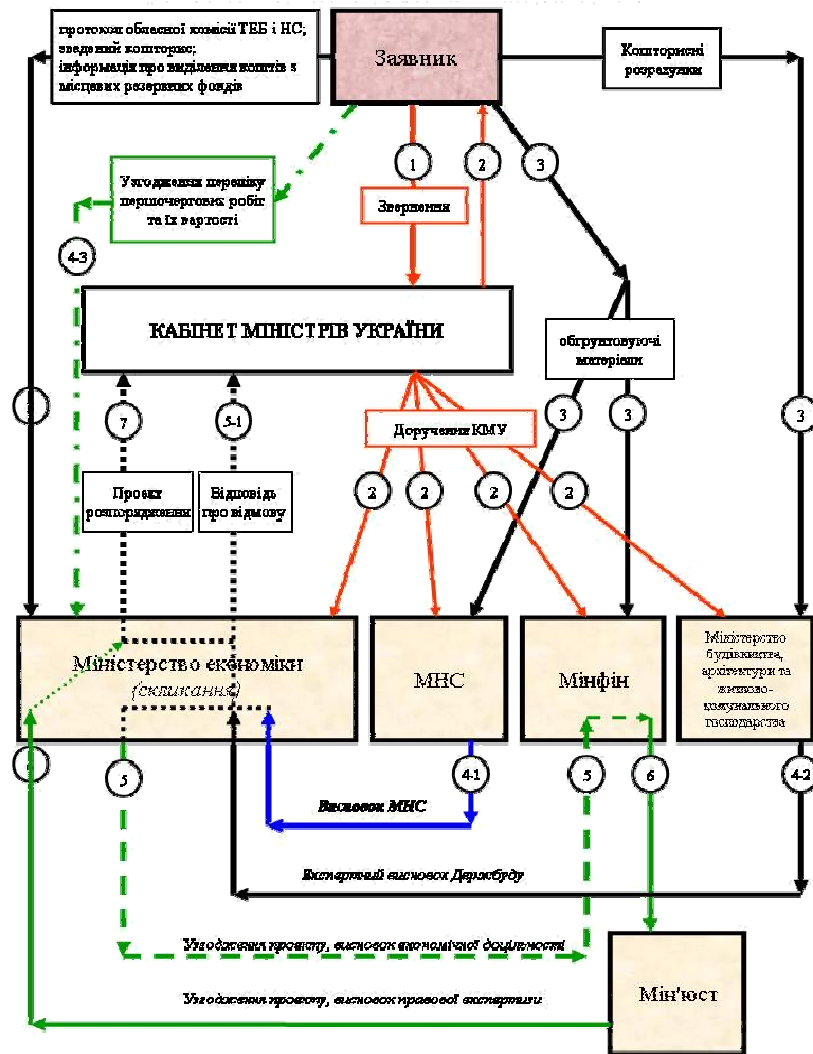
протокол обласної комісії ТЕБ і НС; зведений кошторис; інформація про виділення коштів з місцевих резервних фондів

Заявник

Кошторисні розрахунки

1

2

3

Звернення

Угодження переліку першочергових робіт та їх вартості

4-3

КАБІНЕТ МІНІСТРІВ УКРАЇНИ

обгрунтовуючі матеріали

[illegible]

7

5-1

3

3

3

Доручення КМУ

Проект розпорядження

Відповідь про відмову

2

2

2

2

Міністерство економіки (скликання)

МНС

Мінфін

Міністерство будівництва, архітектури та житлово-комунального господарства

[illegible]

5

4-1

5

6

4-2

Висновок МНС

Експертний висновок Держбуду

Угодження проекту, висновок економічної доцільності

Угодження проекту, висновок правової експертизи

Мін'юст